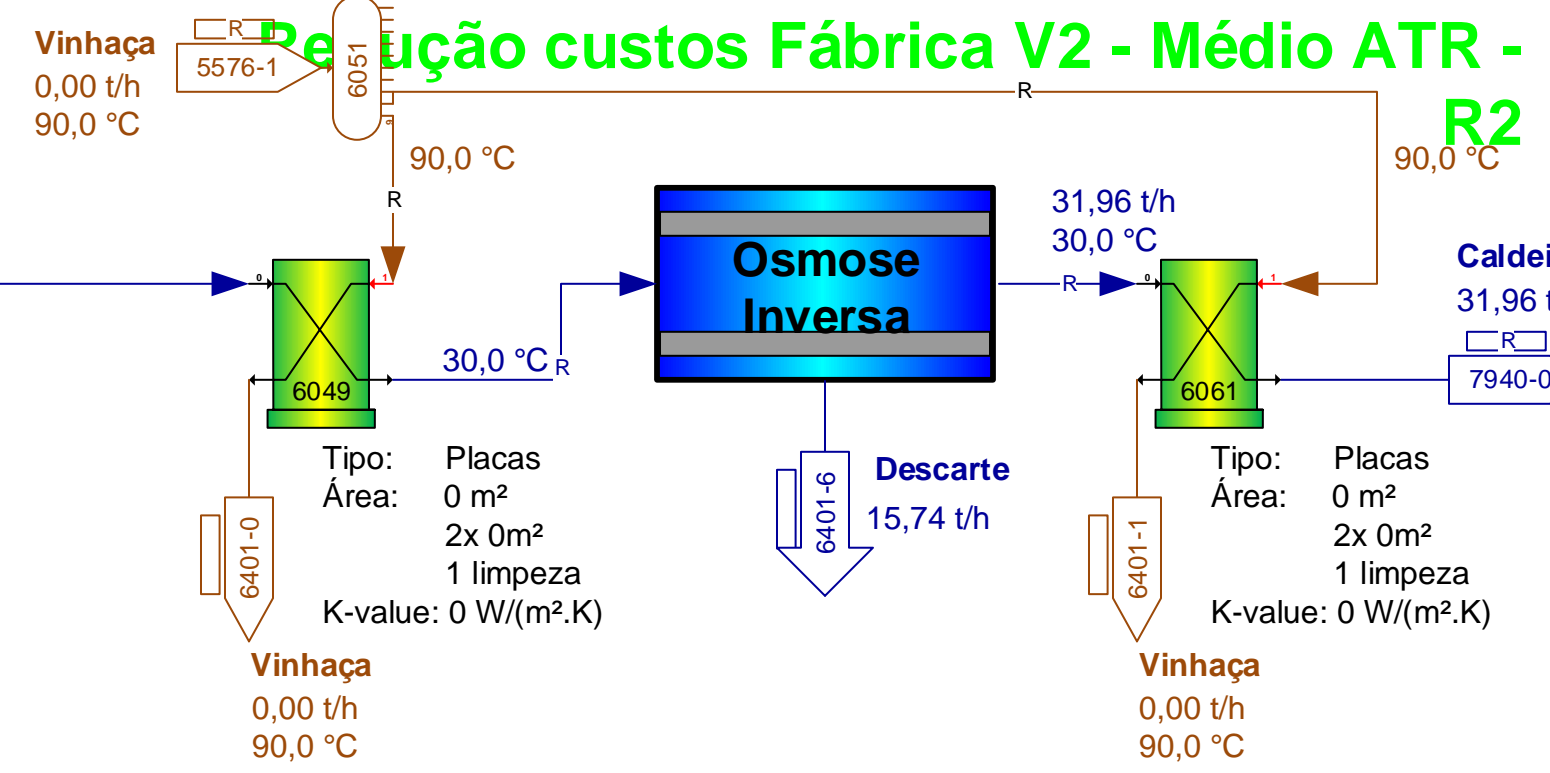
Redução custos Fábrica V2 - Médio ATR - R2

Vinhaça
0,00 t/h
90,0 °C

R
5576-1
6051

R
90,0 °C
R
90,0 °C

31,96 t/h
30,0 °C

Osmose Inversa

Caldei
31,96 t
R
7940-0

0
1
6049
30,0 °C R

R
0
1
6061

Tipo: Placas
Área: 0 m²
2x 0m²
1 limpeza
K-value: 0 W/(m².K)

6401-0

6401-6
Descarte
15,74 t/h

Tipo: Placas
Área: 0 m²
2x 0m²
1 limpeza
K-value: 0 W/(m².K)

6401-1

Vinhaça
0,00 t/h
90,0 °C

Vinhaça
0,00 t/h
90,0 °C